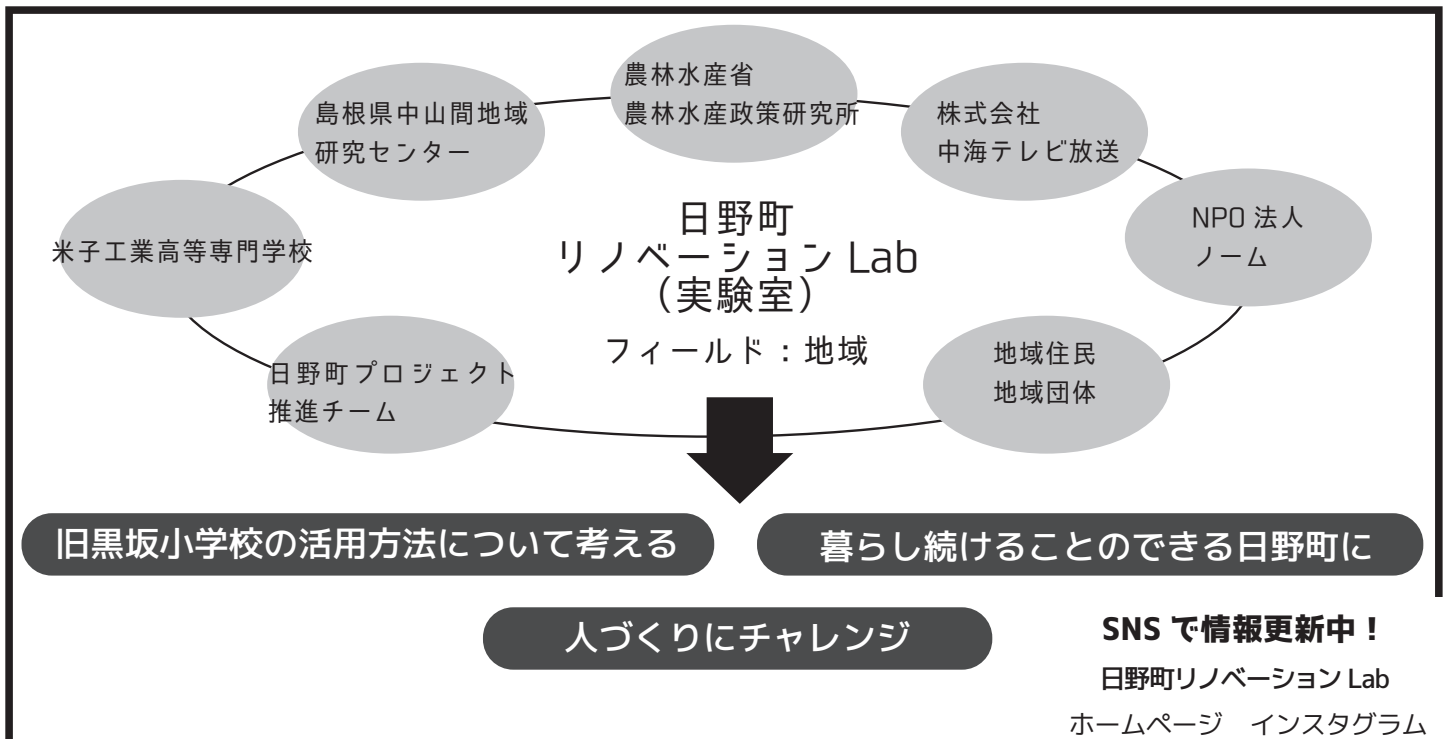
農林水産省
農林水産政策研究所

島根県中山間地域
研究センター

株式会社
中海テレビ放送

日野町
リノベーション Lab
（実験室）

フィールド：地域

米子工業高等専門学校

NPO 法人
ノーム

日野町プロジェクト
推進チーム

地域住民
地域団体

旧黒坂小学校の活用方法について考える

暮らし続けることのできる日野町に

人づくりにチャレンジ

SNS で情報更新中！

日野町リノベーション Lab

ホームページ　インスタグラム